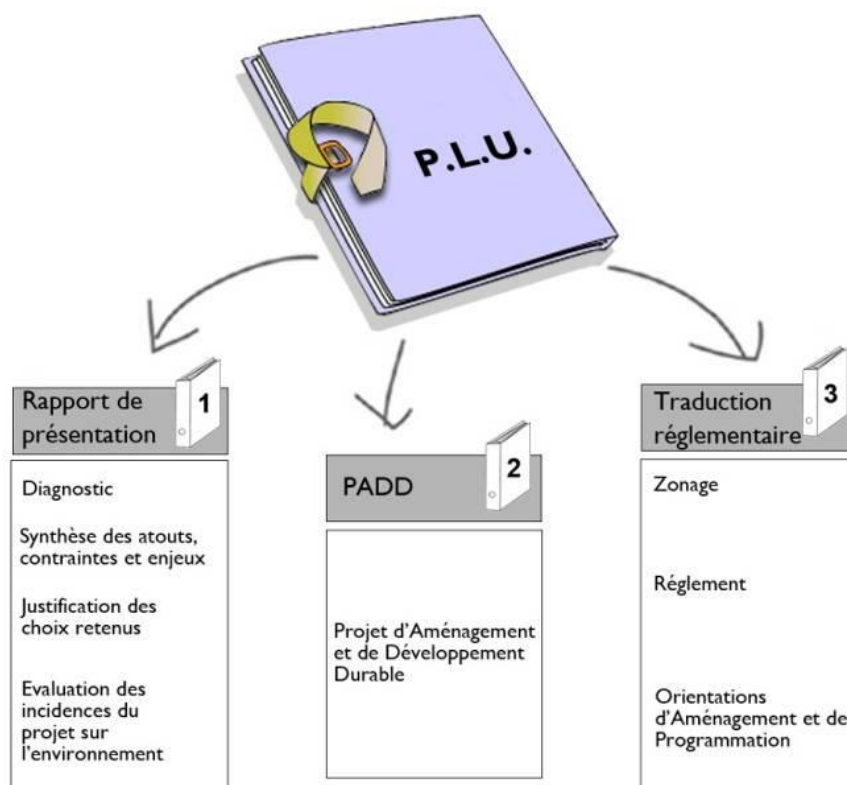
P.L.U.

Rapport de présentation 1

Diagnostic

Synthèse des atouts, contraintes et enjeux

Justification des choix retenus

Evaluation des incidences du projet sur l'environnement

PADD 2

Projet d'Aménagement et de Développement Durable

Traduction réglementaire 3

Zonage

Réglement

Orientations d'Aménagement et de Programmation